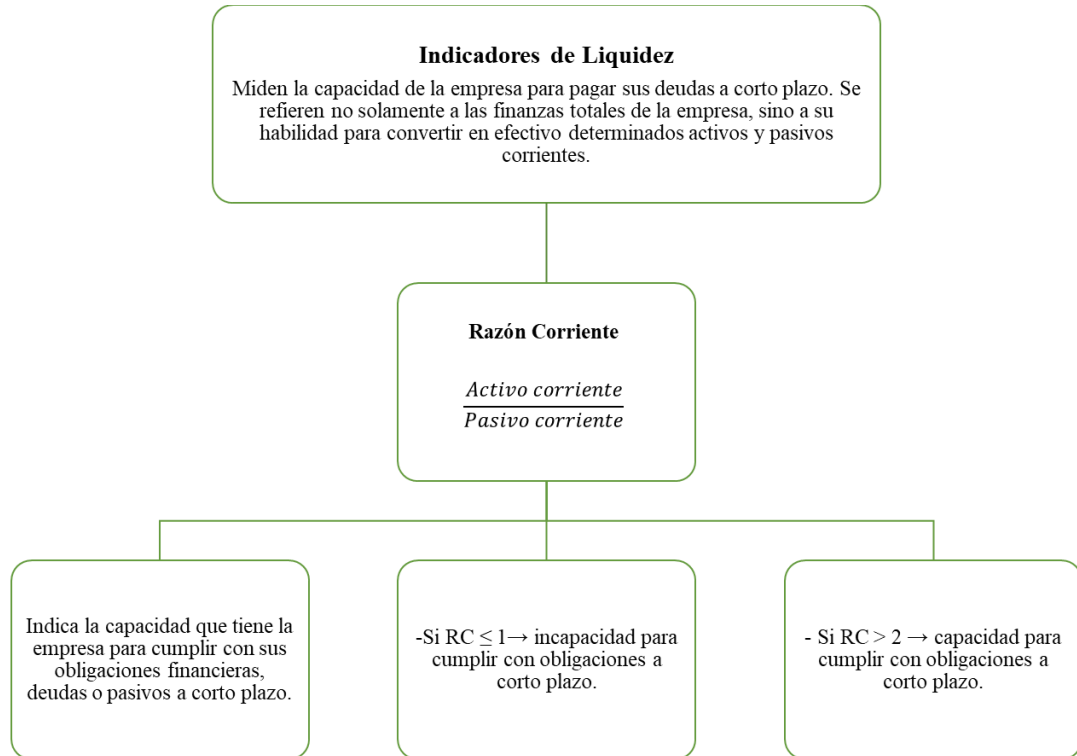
**Indicadores de Liquidez**

Miden la capacidad de la empresa para pagar sus deudas a corto plazo. Se refieren no solamente a las finanzas totales de la empresa, sino a su habilidad para convertir en efectivo determinados activos y pasivos corrientes.

**Razón Corriente**

$\frac{Activo\ corriente}{Pasivo\ corriente}$

Indica la capacidad que tiene la empresa para cumplir con sus obligaciones financieras, deudas o pasivos a corto plazo.

-Si RC $\leq 1 \rightarrow$ incapacidad para cumplir con obligaciones a corto plazo.

- Si RC $> 2 \rightarrow$ capacidad para cumplir con obligaciones a corto plazo.